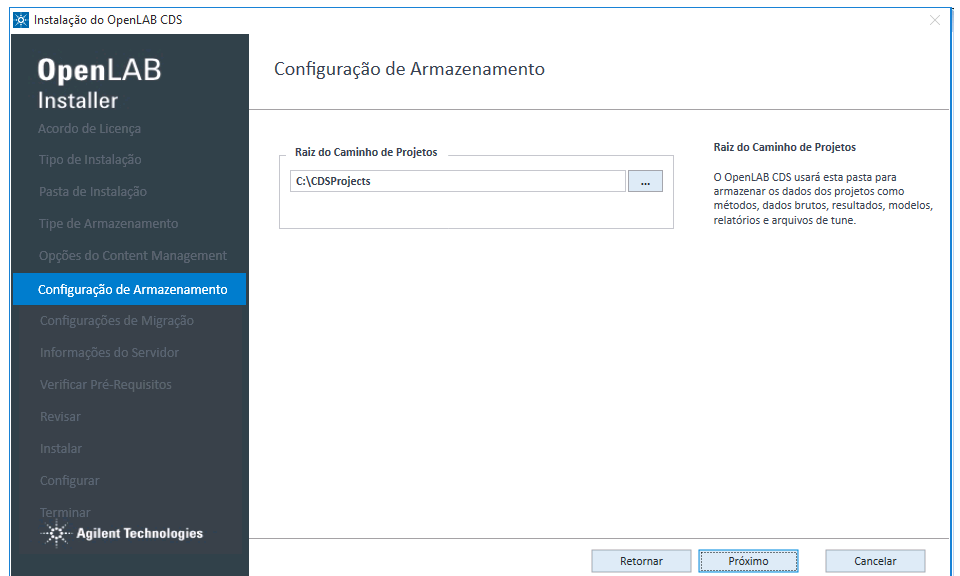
Instalação do OpenLAB CDS

OpenLAB
Installer

Acordo de Licença
Tipo de Instalação
Pasta de Instalação
Tipo de Armazenamento
Opções do Content Management
Configuração de Armazenamento
Configurações de Migração
Informações do Servidor
Verificar Pré-Requisitos
Revisar
Instalar
Configurar
Terminar

Agilent Technologies

Configuração de Armazenamento

Raiz do Caminho de Projetos
C:\CDSProjects
...

Raiz do Caminho de Projetos

O OpenLAB CDS usará esta pasta para armazenar os dados dos projetos como métodos, dados brutos, resultados, modelos, relatórios e arquivos de tune.

Retornar
Próximo
Cancelar